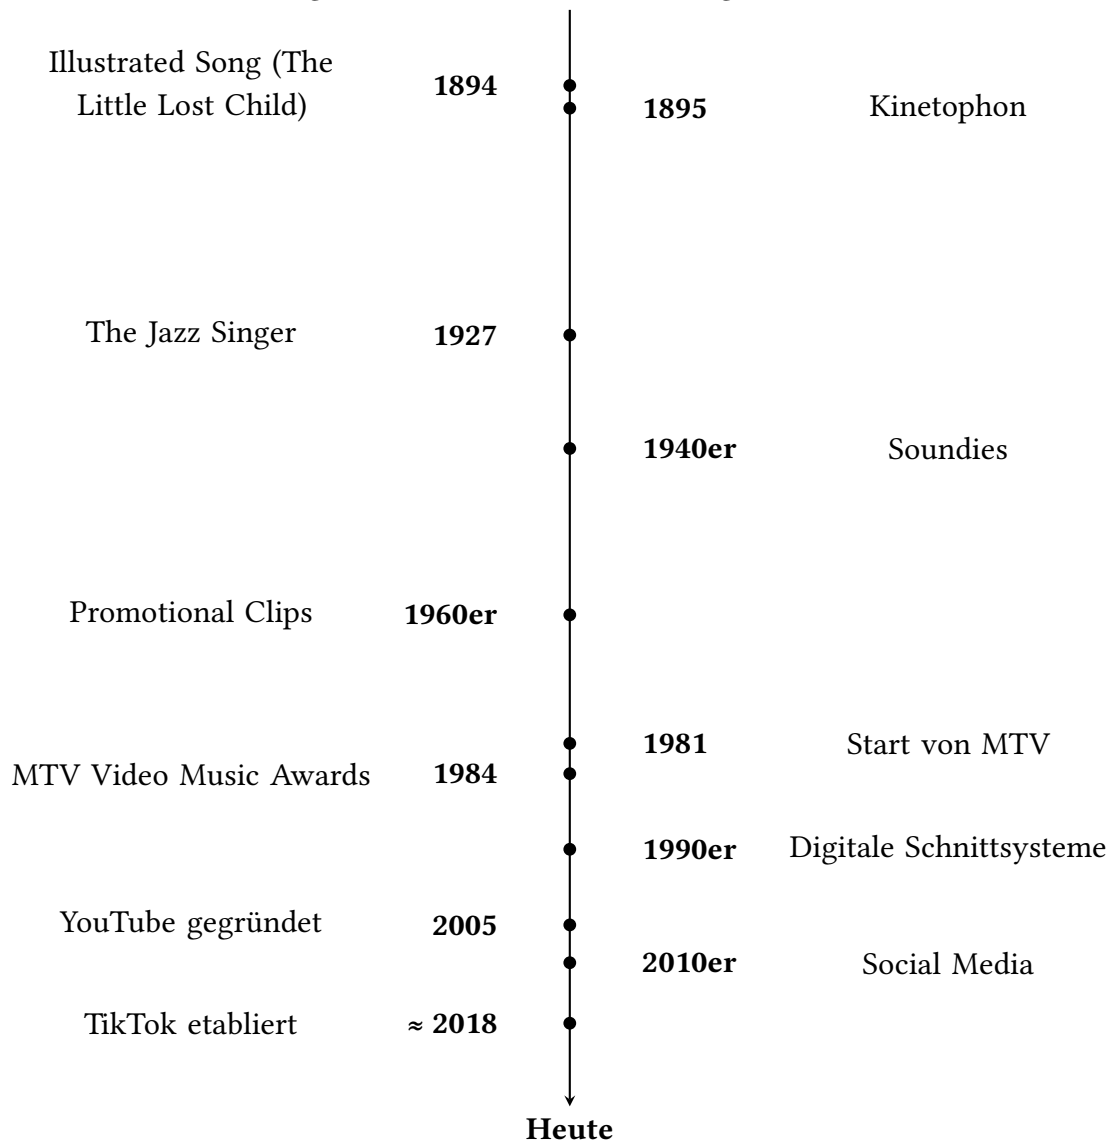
Illustrated Song (The Little Lost Child) **1894**

**1895** Kinetophon

The Jazz Singer **1927**

**1940er** Soundies

Promotional Clips **1960er**

**1981** Start von MTV

MTV Video Music Awards **1984**

**1990er** Digitale Schnittsysteme

YouTube gegründet **2005**

**2010er** Social Media

TikTok etabliert **≈ 2018**

**Heute**